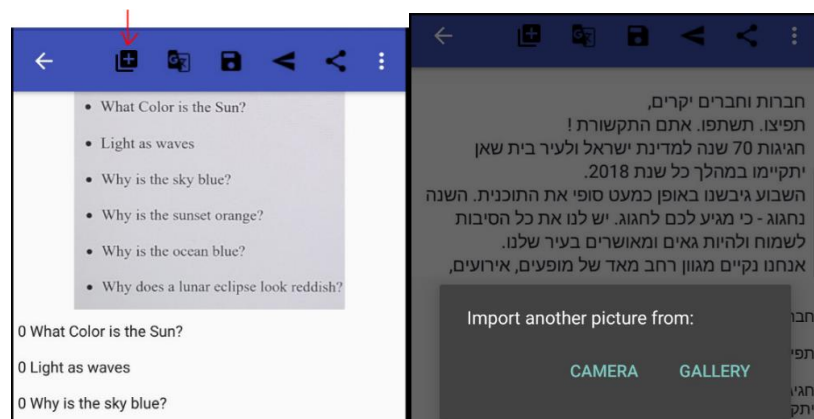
• What Color is the Sun?
• Light as waves
• Why is the sky blue?
• Why is the sunset orange?
• Why is the ocean blue?
• Why does a lunar eclipse look reddish?

0 What Color is the Sun?

0 Light as waves

0 Why is the sky blue?

חברות וחברים יקרים,
תפיצו. תשתפו. אתם התקשורת !
חגיגות 70 שנה למדינת ישראל ולעיר בית שאן יתקיימו במהלך כל שנת 2018.
השבוע גיבשנו באופן כמעט סופי את התוכנית. השנה נחגוג - כי מגיע לכם לחגוג. יש לנו את כל הסיבות לשמוח ולהיות גאים ומאושרים בעיר שלנו.
אנחנו נקיים מגוון רחב מאד של מופעים, אירועים,

Import another picture from:

CAMERA GALLERY